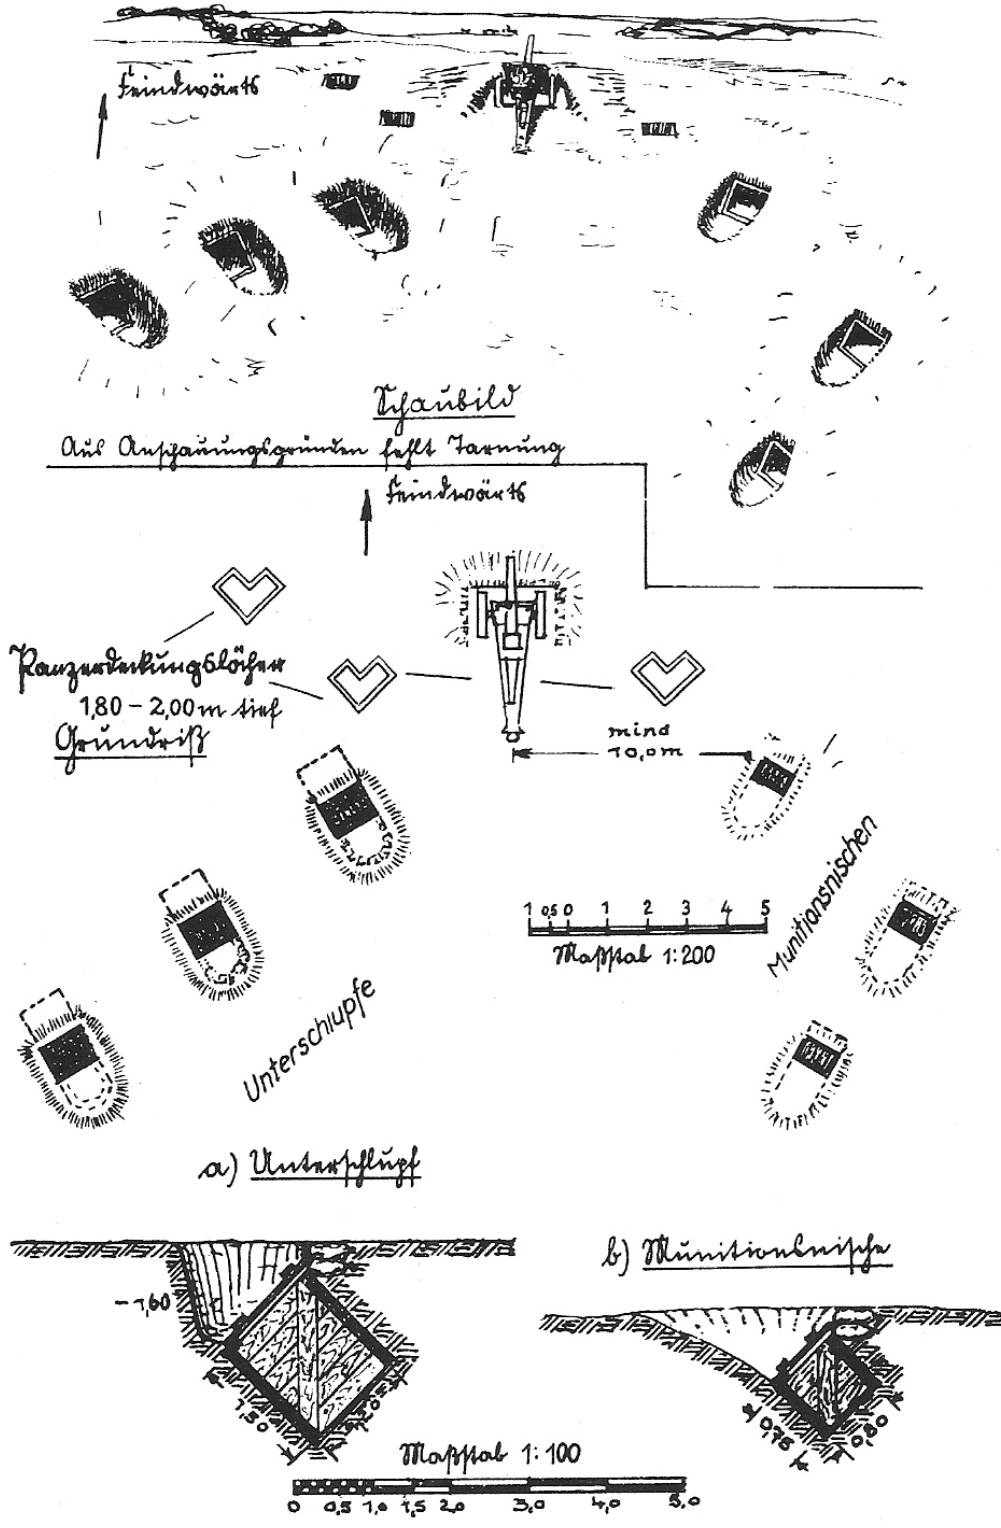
Feindwärts

Schaubild

Aus Anschauungsgründen fehlt Tarnung

Feindwärts

Panzerdeckungslöcher 1,80 – 2,00 m tief

Grundriß

mind 10,0 m

Munitionsnischen

1 0,5 0 1 2 3 4 5

Maßstab 1:200

Unterschlupfe

a) Unterschlupf

b) Munitionsnische

– 1,60

1,50

1,50

0,75

0,80

Maßstab 1:100

0 0,5 1,0 1,5 2,0 3,0 4,0 5,0